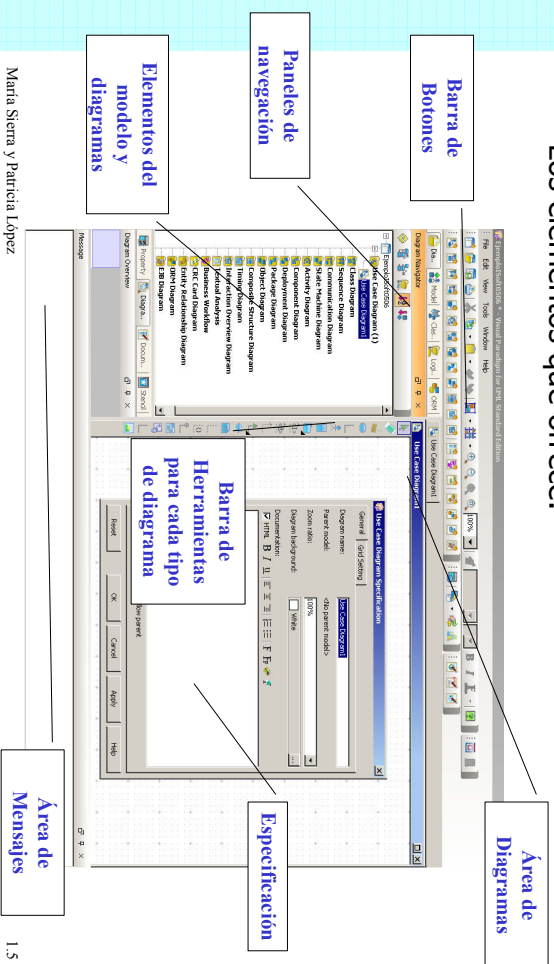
Los elementos que ofrece

Barra de Botones

Paneles de navegación

Elementos del modelo y diagramas

Barra de Herramientas para cada tipo de diagrama

Área de Diagramas

Especificación

Área de Mensajes

EjemploModTSI0506 - Visual Paradigm for UML Standard Edition

File Edit View Tools Window Help

Dia... Model Clas... Logi... ORM

Diagram Navigator

EjemploModTSI0506
Use Case Diagram (1)
Use Case Diagram
Class Diagram
Sequence Diagram
Communication Diagram
State Machine Diagram
Activity Diagram
Component Diagram
Deployment Diagram
Package Diagram
Object Diagram
Composite Structure Diagram
Timing Diagram
Interaction Overview Diagram
Textual Analysis
Business Workflow
CRC Card Diagram
Entity Relationship Diagram
ORM Diagram
EJB Diagram

Property Diagra... Docum... Stencil

Diagram Overview

Message

Use Case Diagram1

Use Case Diagram Specification

General Grid Setting

Diagram name: Use Case Diagram1
Parent model: <No parent model>
Zoom ratio: 100%
Diagram background: White
Documentation:
HTML B I U

Show parent

Reset OK Cancel Apply Help

100%

María Sierra y Patricia López

1.5